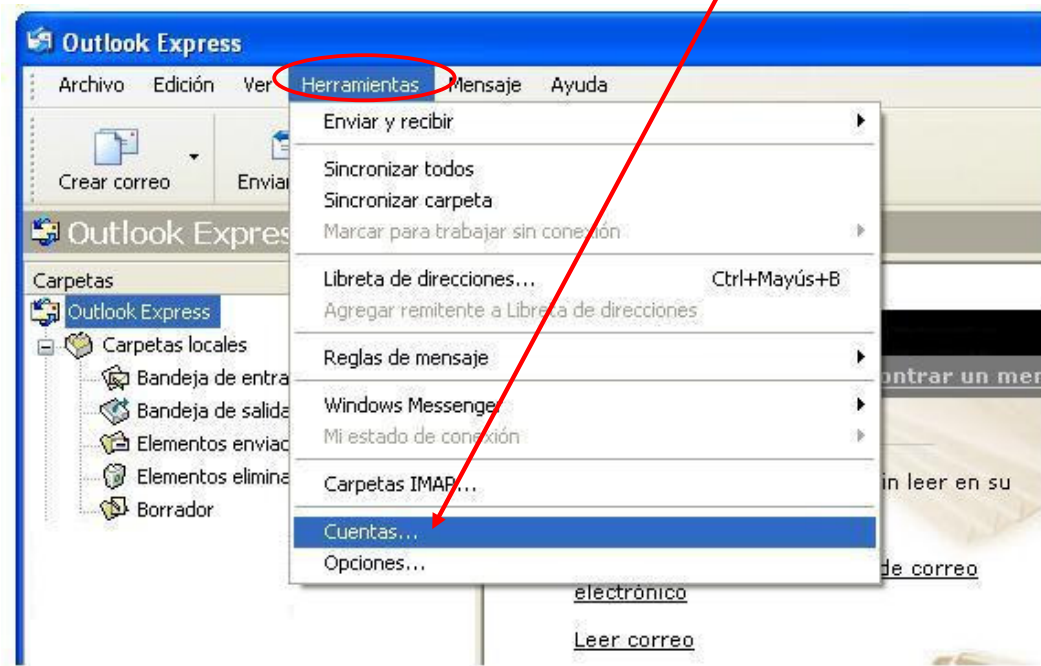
Outlook Express

Archivo Edición Ver Herramientas Mensaje Ayuda

Crear correo Enviar

Outlook Expres

Carpetas
Outlook Express
Carpetas locales
Bandeja de entra
Bandeja de salida
Elementos enviac
Elementos elimina
Borrador

Enviar y recibir
Sincronizar todos
Sincronizar carpeta
Marcar para trabajar sin conexión
Libreta de direcciones... Ctrl+Mayús+B
Agregar remitente a Libreta de direcciones
Reglas de mensaje
Windows Messenger
Mi estado de conexión
Carpetas IMAP...
Cuentas...
Opciones...

ontrar un men
in leer en su
de correo
electrónico
Leer correo